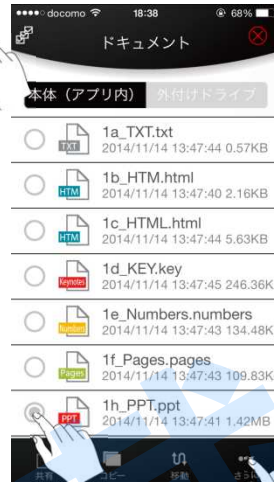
●●●●○ docomo 18:38 68%

ドキュメント

本体（アプリ内） 外付けドライブ

TXT 1a_TXT.txt 2014/11/14 13:47:44 0.57KB

HTM 1b_HTM.html 2014/11/14 13:47:40 2.16KB

HTM 1c_HTML.html 2014/11/14 13:47:44 5.63KB

Keynotes 1d_KEY.key 2014/11/14 13:47:45 246.36K

Numbers 1e_Numbers.numbers 2014/11/14 13:47:43 134.48K

Pages 1f_Pages.pages 2014/11/14 13:47:43 109.83K

PPT 1h_PPT.ppt 2014/11/14 13:47:41 1.42MB

共有 コピー 移動 さらに